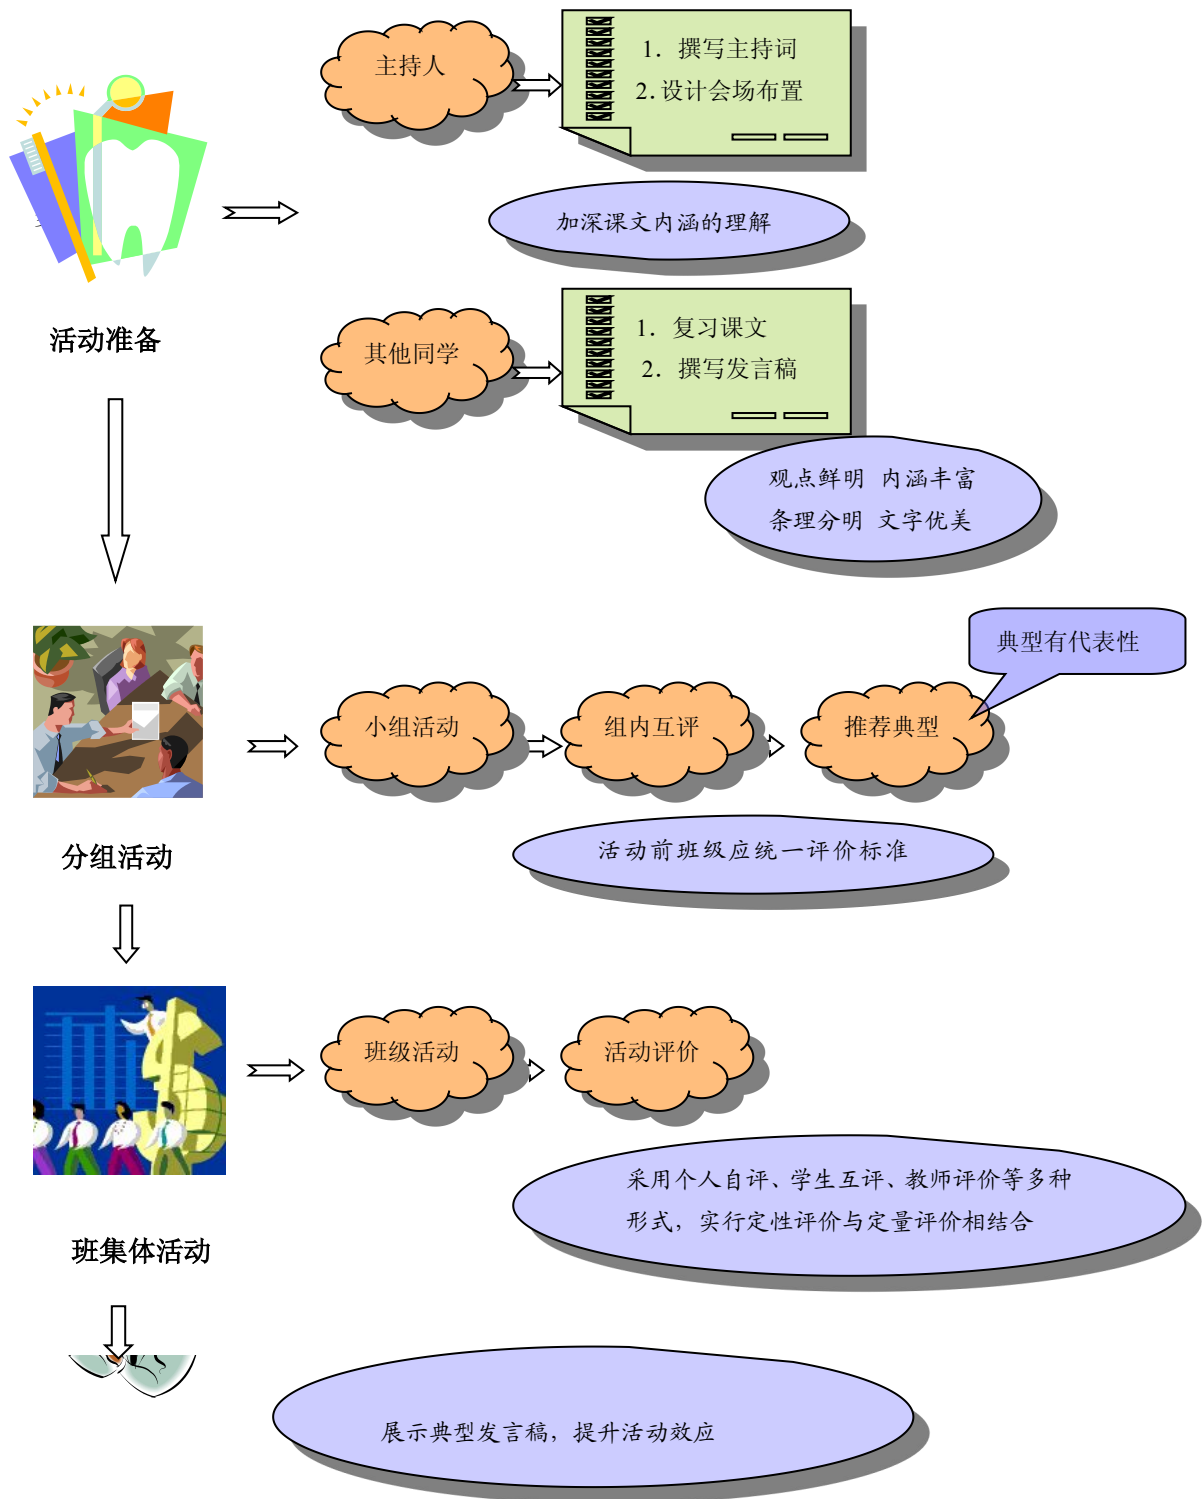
主持人

1. 撰写主持词
2. 设计会场布置

加深课文内涵的理解

活动准备

其他同学

1. 复习课文
2. 撰写发言稿

观点鲜明 内涵丰富
条理分明 文字优美

典型有代表性

小组活动

组内互评

推荐典型

活动前班级应统一评价标准

分组活动

班级活动

活动评价

采用个人自评、学生互评、教师评价等多种形式，实行定性评价与定量评价相结合

班集体活动

展示典型发言稿，提升活动效应